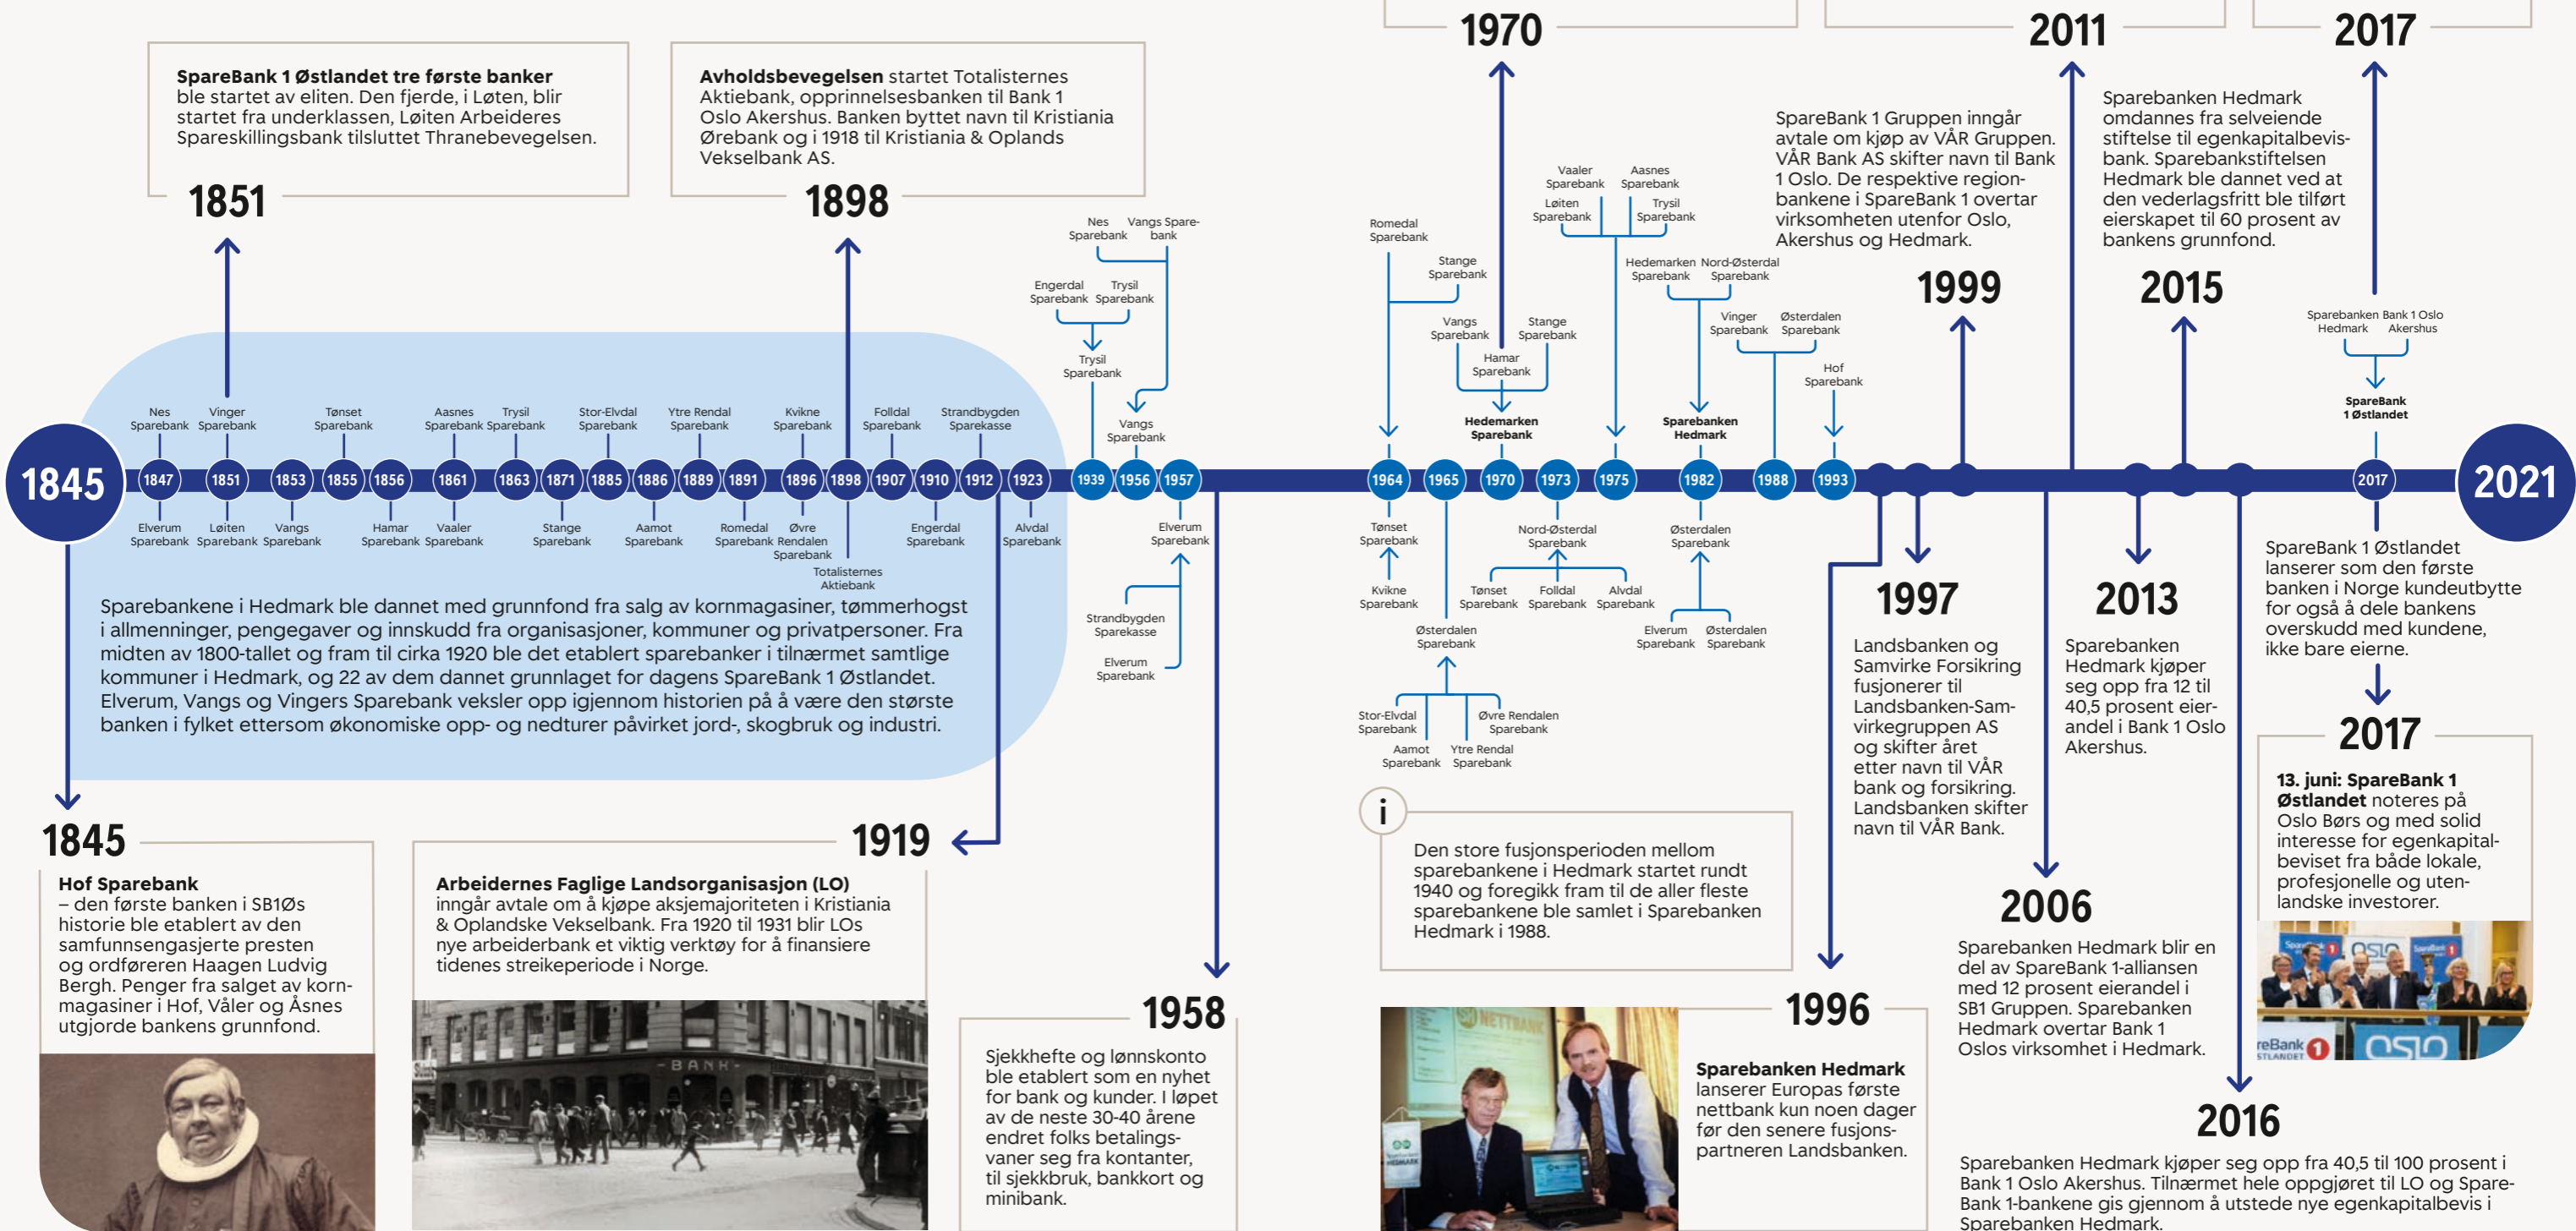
**SpareBank 1 Østlandet tre første banker** ble startet av eliten. Den fjerde, i Løten, blir startet fra underklassen, Løiten Arbeideres Spareskillingsbank tilsluttet Thranebevegelsen.

1851

**Avholdsbevegelsen** startet Totalisternes Aktiebank, opprinnelsesbanken til Bank 1 Oslo Akershus. Banken byttet navn til Kristiania Ørebank og i 1918 til Kristiania & Oplands Vekselbank AS.

1898

1970

2011

2017

SpareBank 1 Gruppen inngår avtale om kjøp av VÅR Gruppen. VÅR Bank AS skifter navn til Bank 1 Oslo. De respektive regionbankene i SpareBank 1 overtar virksomheten utenfor Oslo, Akershus og Hedmark.

1999

Sparebanken Hedmark omdannes fra selveiende stiftelse til egenkapitalbevisbank. Sparebankstiftelsen Hedmark ble dannet ved at den vederlagsfritt ble tilført eierskapet til 60 prosent av bankens grunnfond.

2015

Nes Sparebank
Vinger Sparebank
Tønset Sparebank
Aasnes Sparebank
Trysil Sparebank
Stor-Elvdal Sparebank
Ytre Rendal Sparebank
Kvikne Sparebank
Folldal Sparebank
Strandbygden Sparekasse
Nes Sparebank
Vangs Sparebank
Engerdal Sparebank
Trysil Sparebank
Trysil Sparebank
Vangs Sparebank
Romedal Sparebank
Stange Sparebank
Vaaler Sparebank
Aasnes Sparebank
Løiten Sparebank
Trysil Sparebank
Vangs Sparebank
Stange Sparebank
Hamar Sparebank
Hedemarken Sparebank
Hedemarken Sparebank
Nord-Østerdal Sparebank
Vinger Sparebank
Østerdalen Sparebank
Sparebanken Hedmark
Hof Sparebank
Sparebanken Hedmark
Bank 1 Oslo Akershus
SpareBank 1 Østlandet

1845
1847
1851
1853
1855
1856
1861
1863
1871
1885
1886
1889
1891
1896
1898
1907
1910
1912
1923
1939
1956
1957
1964
1965
1970
1973
1975
1982
1988
1993
2017
2021

Elverum Sparebank
Løiten Sparebank
Vangs Sparebank
Hamar Sparebank
Vaaler Sparebank
Stange Sparebank
Aamot Sparebank
Romedal Sparebank
Øvre Rendalen Sparebank
Totalisternes Aktiebank
Engerdal Sparebank
Alvdal Sparebank
Elverum Sparebank
Strandbygden Sparekasse
Elverum Sparebank
Tønset Sparebank
Kvikne Sparebank
Østerdalen Sparebank
Stor-Elvdal Sparebank
Aamot Sparebank
Ytre Rendal Sparebank
Øvre Rendalen Sparebank
Nord-Østerdal Sparebank
Tønset Sparebank
Folldal Sparebank
Alvdal Sparebank
Østerdalen Sparebank
Elverum Sparebank
Østerdalen Sparebank

Sparebankene i Hedmark ble dannet med grunnfond fra salg av kornmagasiner, tømmerhogst i allmenninger, pengegaver og innskudd fra organisasjoner, kommuner og privatpersoner. Fra midten av 1800-tallet og fram til cirka 1920 ble det etablert sparebanker i tilnærmet samtlige kommuner i Hedmark, og 22 av dem dannet grunnlaget for dagens SpareBank 1 Østlandet. Elverum, Vangs og Vingers Sparebank veksler opp igjennom historien på å være den største banken i fylket ettersom økonomiske opp- og nedturer påvirket jord-, skogbruk og industri.

1997

Landsbanken og Samvirke Forsikring fusjonerer til Landsbanken-Samvirkegruppen AS og skifter året etter navn til VÅR bank og forsikring. Landsbanken skifter navn til VÅR Bank.

2013

Sparebanken Hedmark kjøper seg opp fra 12 til 40,5 prosent eierandel i Bank 1 Oslo Akershus.

SpareBank 1 Østlandet lanserer som den første banken i Norge kundeutbytte for også å dele bankens overskudd med kundene, ikke bare eierne.

2017

**13. juni: SpareBank 1 Østlandet** noteres på Oslo Børs og med solid interesse for egenkapitalbeviset fra både lokale, profesjonelle og utenlandske investorer.

1845

**Hof Sparebank**
– den første banken i SB1Øs historie ble etablert av den samfunnsengasjerte presten og ordføreren Haagen Ludvig Bergh. Penger fra salget av kornmagasiner i Hof, Våler og Åsnes utgjorde bankens grunnfond.

1919

**Arbeidernes Faglige Landsorganisasjon (LO)** inngår avtale om å kjøpe aksjemajoriteten i Kristiania & Oplandske Vekselbank. Fra 1920 til 1931 blir LOs nye arbeiderbank et viktig verktøy for å finansiere tidenes streikeperiode i Norge.

BANK

1958

Sjekkhefte og lønnskonto ble etablert som en nyhet for bank og kunder. I løpet av de neste 30-40 årene endret folks betalingsvaner seg fra kontanter, til sjekkbruk, bankkort og minibank.

i

Den store fusjonsperioden mellom sparebankene i Hedmark startet rundt 1940 og foregikk fram til de aller fleste sparebankene ble samlet i Sparebanken Hedmark i 1988.

2006

Sparebanken Hedmark blir en del av SpareBank 1-alliansen med 12 prosent eierandel i SB1 Gruppen. Sparebanken Hedmark overtar Bank 1 Oslos virksomhet i Hedmark.

1996

**Sparebanken Hedmark** lanserer Europas første nettbank kun noen dager før den senere fusjonspartneren Landsbanken.

NETTBANK

2016

Sparebanken Hedmark kjøper seg opp fra 40,5 til 100 prosent i Bank 1 Oslo Akershus. Tilnærmet hele oppgjøret til LO og SpareBank 1-bankene gis gjennom å utstede nye egenkapitalbevis i Sparebanken Hedmark.

reBank 1 STLANDET
OSLO